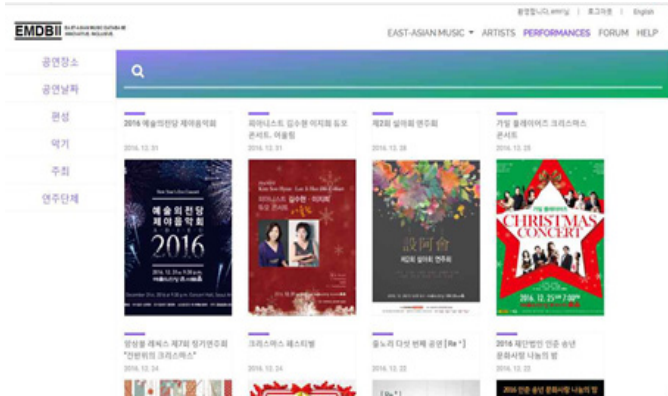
환영합니다, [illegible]님 | 로그아웃 | English

EMDBII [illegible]

EAST-ASIAN MUSIC ▾ ARTISTS PERFORMANCES FORUM HELP

공연장소
공연날짜
편성
악기
주최
연주단체

2016 예술의전당 제야음악회
2016. 12. 31

피아니스트 김수현 이지희 듀오 콘서트. 어울림
2016. 12. 31

제2회 설아회 연주회
2016. 12. 28

가빌 콜레이오스 크리스마스 콘서트
2016. 12. 25

예술의전당 제야음악회 2016

설아회 제2회 설아회 연주회

CHRISTMAS CONCERT
2016. 12. 25

방성훈 레퀴스 제7회 정기연주회 "전람회의 크리스마스"
2016. 12. 24

크리스마스 페스티벌
2016. 12. 24

줄노리 다섯 번째 공연 [Re:]
2016. 12. 23

2016 재단법인 인준 송년 문화사랑 나눔의 밤
2016. 12. 22

2016 인준 송년 문화사랑 나눔의 밤